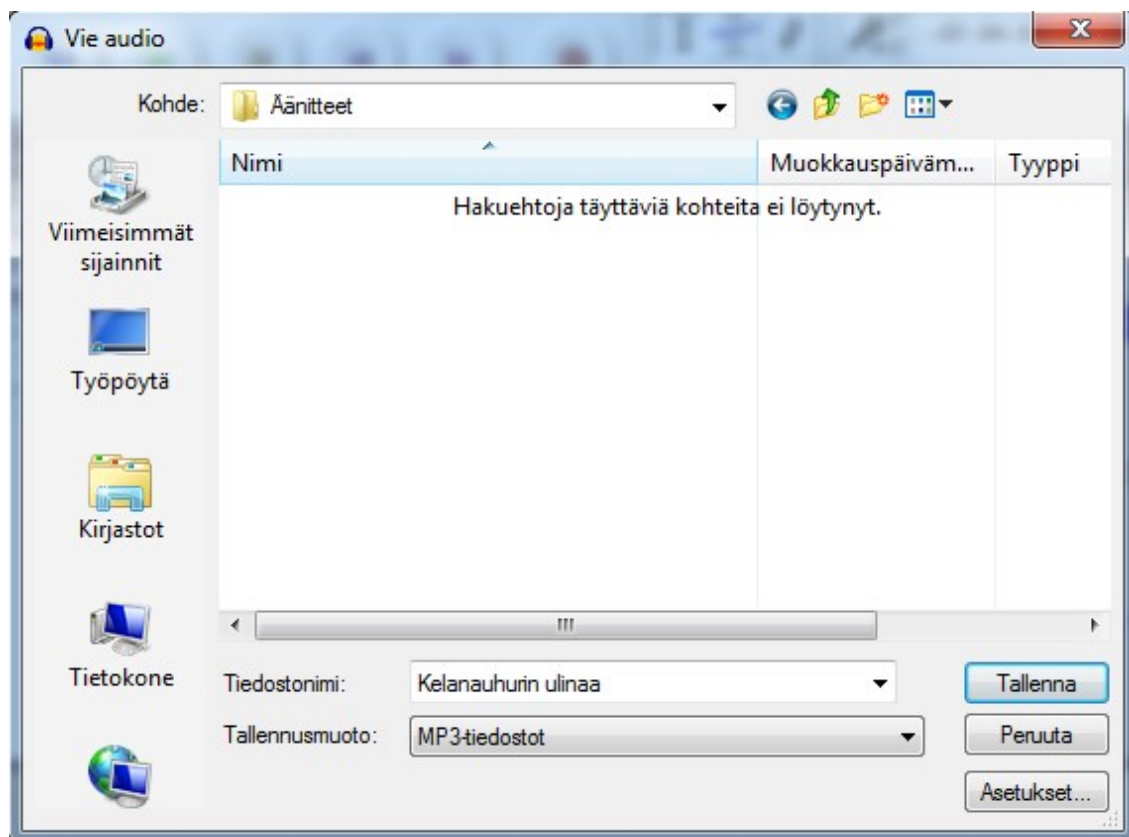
Vie audio

Kohde: Äänitteet

Nimi | Muokkauspäiväm... | Tyyppi

Hakuehtoja täyttäviä kohteita ei löytynyt.

Viimeisimmät sijainnit

Työpöytä

Kirjastot

Tietokone

Tiedostonimi: Kelanauhurin ulinaa

Tallennusmuoto: MP3-tiedostot

Tallenna

Peruuta

Asetukset...